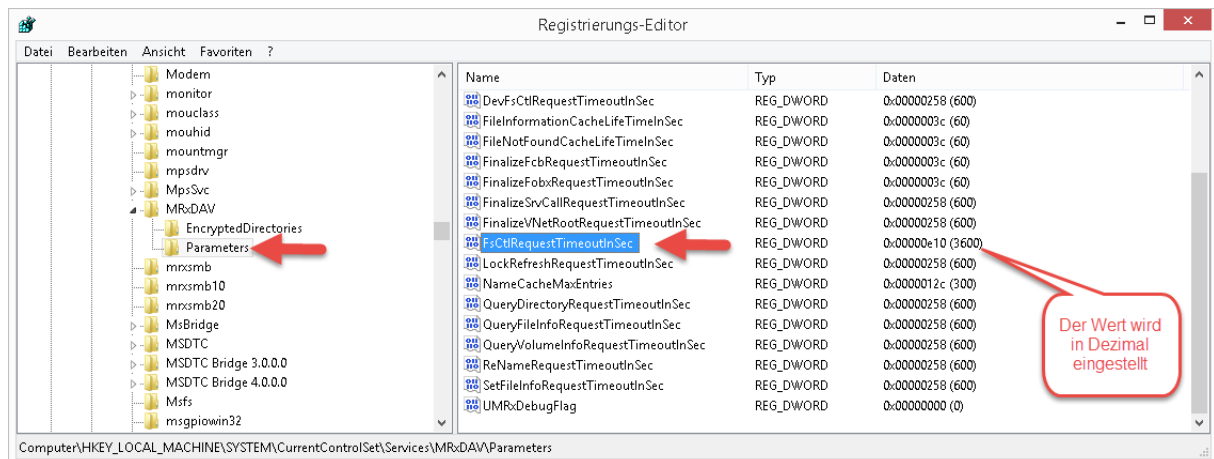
Registrierungs-Editor

Datei Bearbeiten Ansicht Favoriten ?

Modem
monitor
mouclass
mouhid
mountmgr
mpsdrv
MpsSvc
MRxDAV
EncryptedDirectories
Parameters
mrxsmb
mrxsmb10
mrxsmb20
MsBridge
MSDTC
MSDTC Bridge 3.0.0.0
MSDTC Bridge 4.0.0.0
Msfs
msgpiowin32

| Name | Typ | Daten |
|---|---|---|
| DevFsCtlRequestTimeoutInSec | REG_DWORD | 0x00000258 (600) |
| FileInformationCacheLifeTimeInSec | REG_DWORD | 0x0000003c (60) |
| FileNotFoundCacheLifeTimeInSec | REG_DWORD | 0x0000003c (60) |
| FinalizeFcbRequestTimeoutInSec | REG_DWORD | 0x0000003c (60) |
| FinalizeFobxRequestTimeoutInSec | REG_DWORD | 0x0000003c (60) |
| FinalizeSrvCallRequestTimeoutInSec | REG_DWORD | 0x00000258 (600) |
| FinalizeVNetRootRequestTimeoutInSec | REG_DWORD | 0x00000258 (600) |
| FsCtlRequestTimeoutInSec | REG_DWORD | 0x00000e10 (3600) |
| LockRefreshRequestTimeoutInSec | REG_DWORD | 0x00000258 (600) |
| NameCacheMaxEntries | REG_DWORD | 0x0000012c (300) |
| QueryDirectoryRequestTimeoutInSec | REG_DWORD | 0x00000258 (600) |
| QueryFileInfoRequestTimeoutInSec | REG_DWORD | 0x00000258 (600) |
| QueryVolumeInfoRequestTimeoutInSec | REG_DWORD | 0x00000258 (600) |
| ReNameRequestTimeoutInSec | REG_DWORD | 0x00000258 (600) |
| SetFileInfoRequestTimeoutInSec | REG_DWORD | 0x00000258 (600) |
| UMRxDebugFlag | REG_DWORD | 0x00000000 (0) |

Der Wert wird in Dezimal eingestellt

Computer\HKEY_LOCAL_MACHINE\SYSTEM\CurrentControlSet\Services\MRxDAV\Parameters